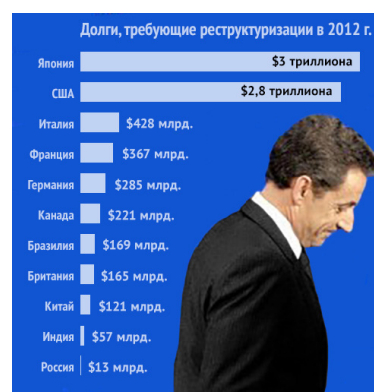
Долги, требующие реструктуризации в 2012 г.

| | |
|---|---|
| Япония | $3 триллиона |
| США | $2,8 триллиона |
| Италия | $428 млрд. |
| Франция | $367 млрд. |
| Германия | $285 млрд. |
| Канада | $221 млрд. |
| Бразилия | $169 млрд. |
| Британия | $165 млрд. |
| Китай | $121 млрд. |
| Индия | $57 млрд. |
| Россия | $13 млрд. |